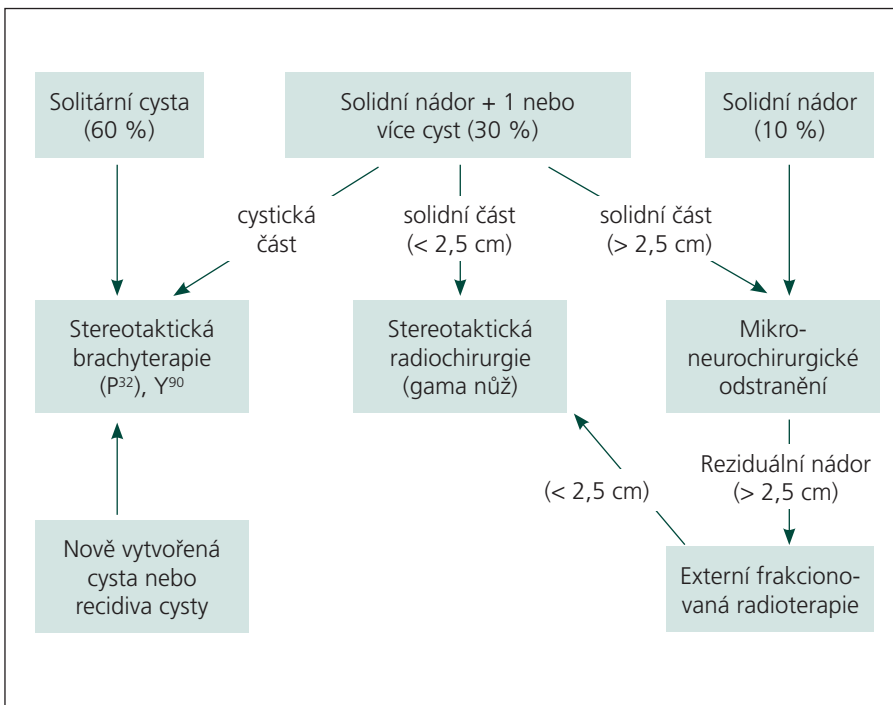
Solitární cysta (60 %)

Solidní nádor + 1 nebo více cyst (30 %)

Solidní nádor (10 %)

cystická část

solidní část (< 2,5 cm)

solidní část (> 2,5 cm)

Stereotaktická brachyterapie ($P^{32}$), $Y^{90}$

Stereotaktická radiochirurgie (gama nůž)

Mikroneurochirurgické odstranění

Reziduální nádor (> 2,5 cm)

(< 2,5 cm)

Nově vytvořená cysta nebo recidiva cysty

Externí frakcionovaná radioterapie